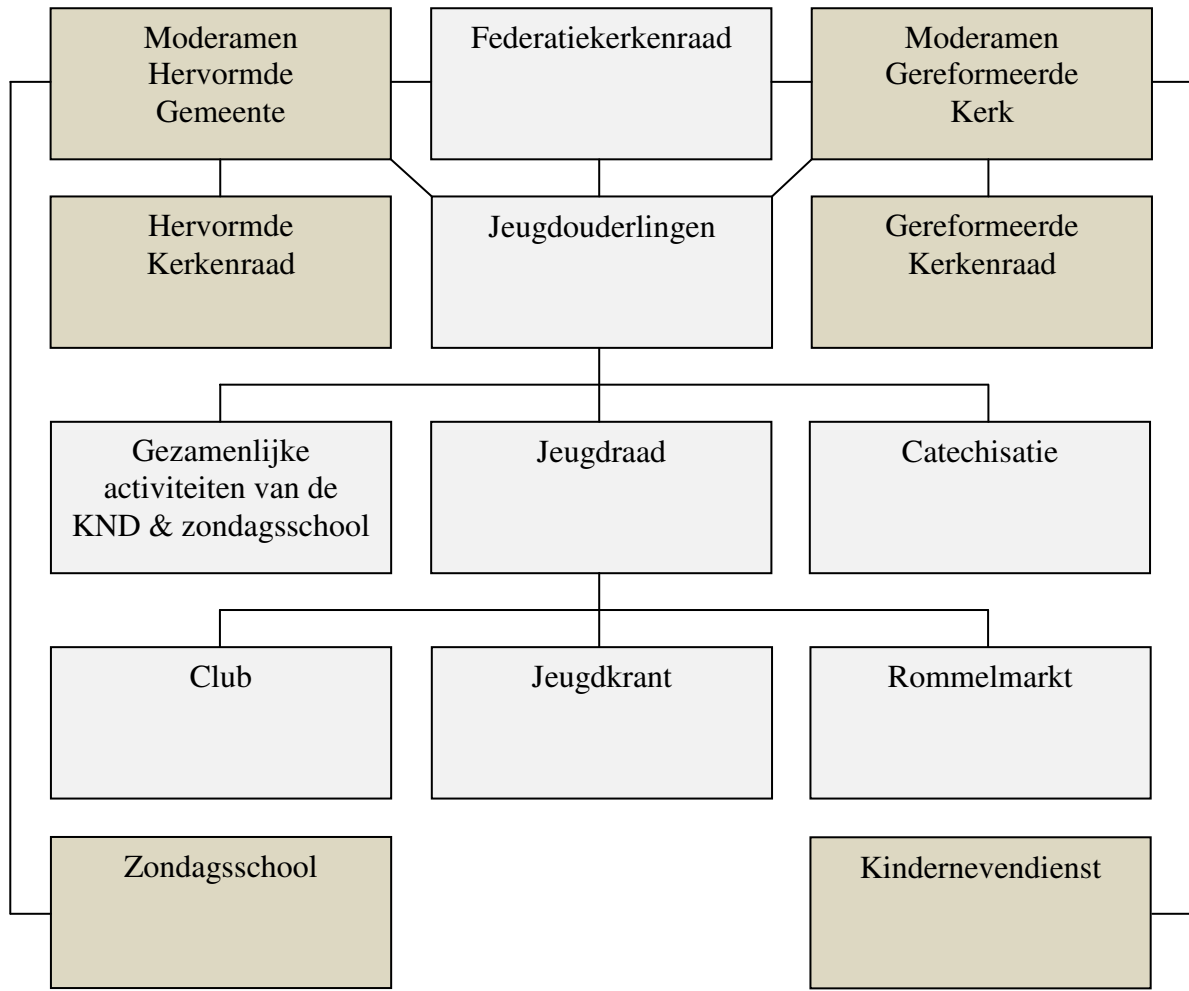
Moderamen Hervormde Gemeente

Federatiekerkenraad

Moderamen Gereformeerde Kerk

Hervormde Kerkenraad

Jeugdouderlingen

Gereformeerde Kerkenraad

Gezamenlijke activiteiten van de KND & zondagsschool

Jeugdraad

Catechisatie

Club

Jeugdkrant

Rommelmarkt

Zondagsschool

Kindernevendienst